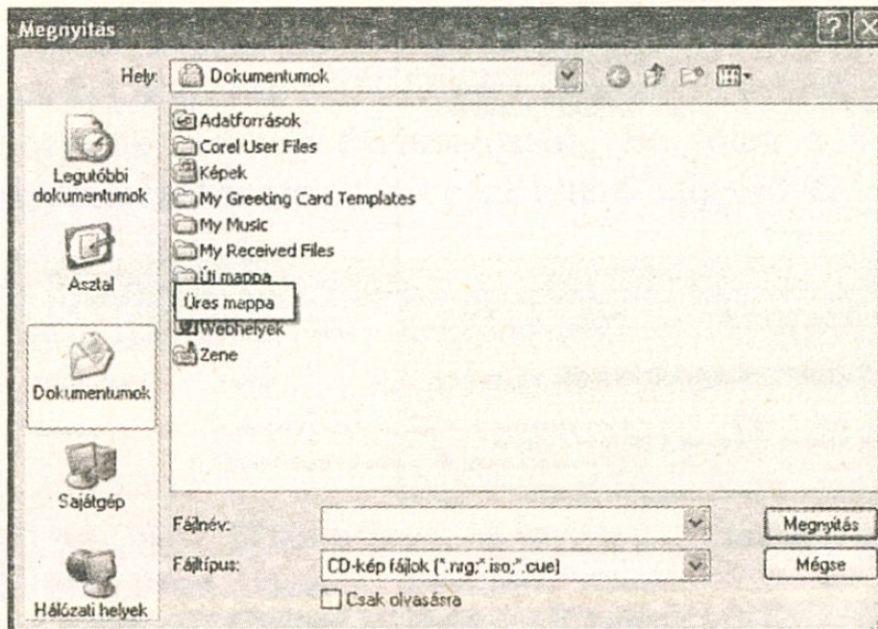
Megnyitás

Hely: Dokumentumok

Legutóbbi dokumentumok
Asztal
Dokumentumok
Sajátgép
Hálózati helyek

Adatforrások
Corel User Files
Képek
My Greeting Card Templates
My Music
My Received Files
Új mappa
Üres mappa
Webhelyek
Zene

Fájlnév:
Fájltípus: CD-kép fájlok (*.nrg;*.iso;*.cue)
Csak olvasásra

Megnyitás
Mégse